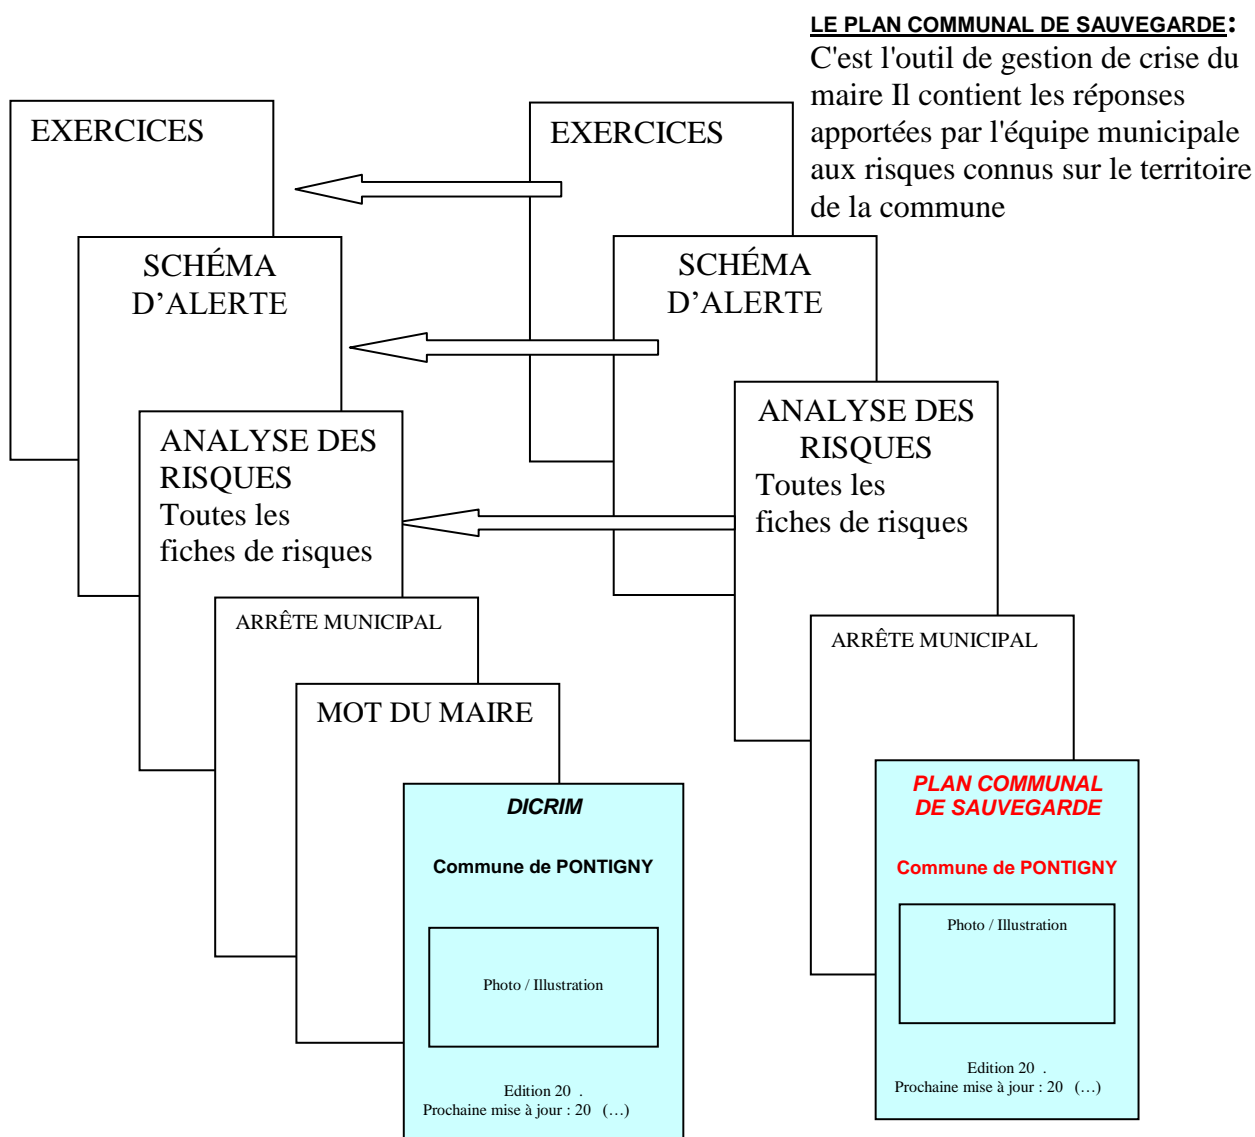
LE PLAN COMMUNAL DE SAUVEGARDE:
C'est l'outil de gestion de crise du maire Il contient les réponses apportées par l'équipe municipale aux risques connus sur le territoire de la commune

EXERCICES

SCHÉMA D'ALERTE

ANALYSE DES RISQUES
Toutes les fiches de risques

ARRÊTE MUNICIPAL

MOT DU MAIRE

DICRIM

Commune de PONTIGNY

Photo / Illustration

Edition 20 .
Prochaine mise à jour : 20 (…)

EXERCICES

SCHÉMA D'ALERTE

ANALYSE DES RISQUES
Toutes les fiches de risques

ARRÊTE MUNICIPAL

PLAN COMMUNAL DE SAUVEGARDE

Commune de PONTIGNY

Photo / Illustration

Edition 20 .
Prochaine mise à jour : 20 (…)